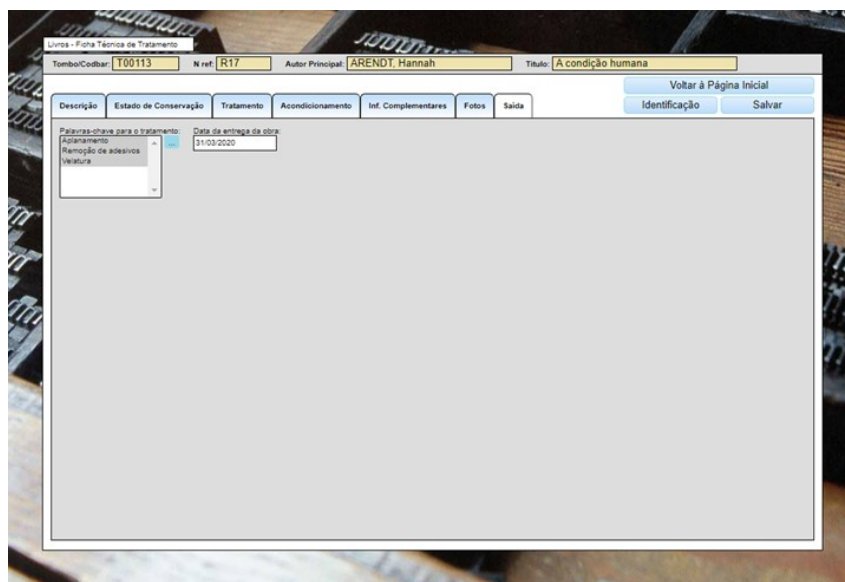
Livros - Ficha Técnica de Tratamento

Tombo/Codbar: T00113 N ref: R17 Autor Principal: ARENDT, Hannah Título: A condição humana

Voltar à Página Inicial

Identificação Salvar

Descrição | Estado de Conservação | Tratamento | Acondicionamento | Inf. Complementares | Fotos | Saída

Palavras-chave para o tratamento:
Aplanamento
Remoção de adesivos
Velatura

...

Data da entrega da obra:
31/03/2020